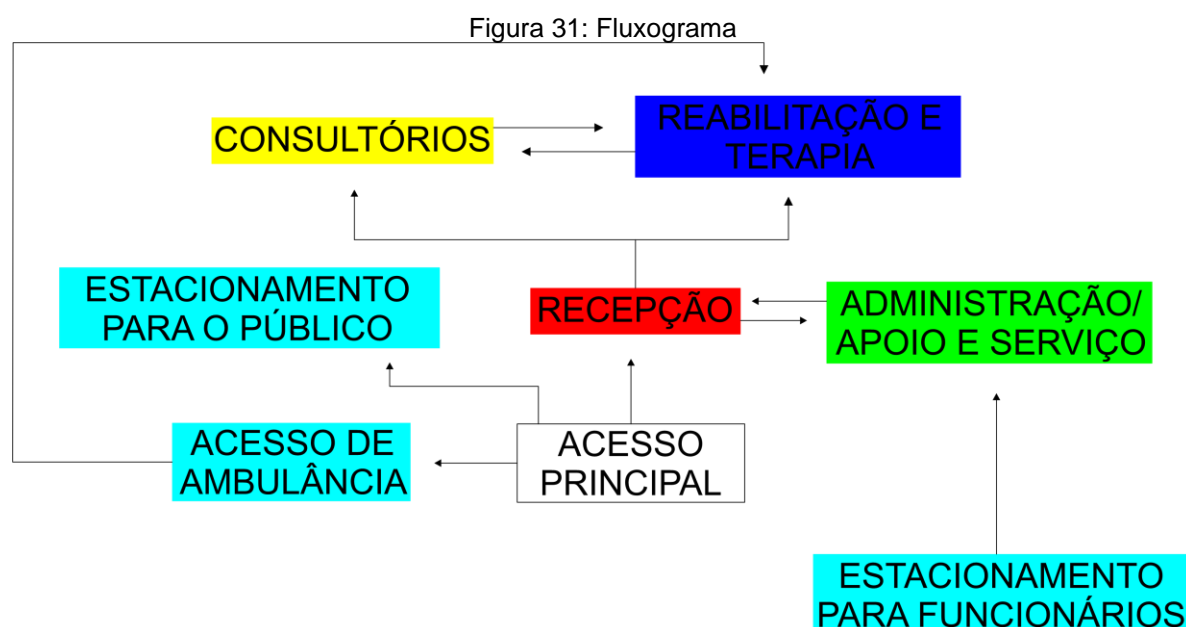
Figura 31: Fluxograma

CONSULTÓRIOS

REABILITAÇÃO E TERAPIA

ESTACIONAMENTO PARA O PÚBLICO

RECEPÇÃO

ADMINISTRAÇÃO/ APOIO E SERVIÇO

ACESSO DE AMBULÂNCIA

ACESSO PRINCIPAL

ESTACIONAMENTO PARA FUNCIONÁRIOS